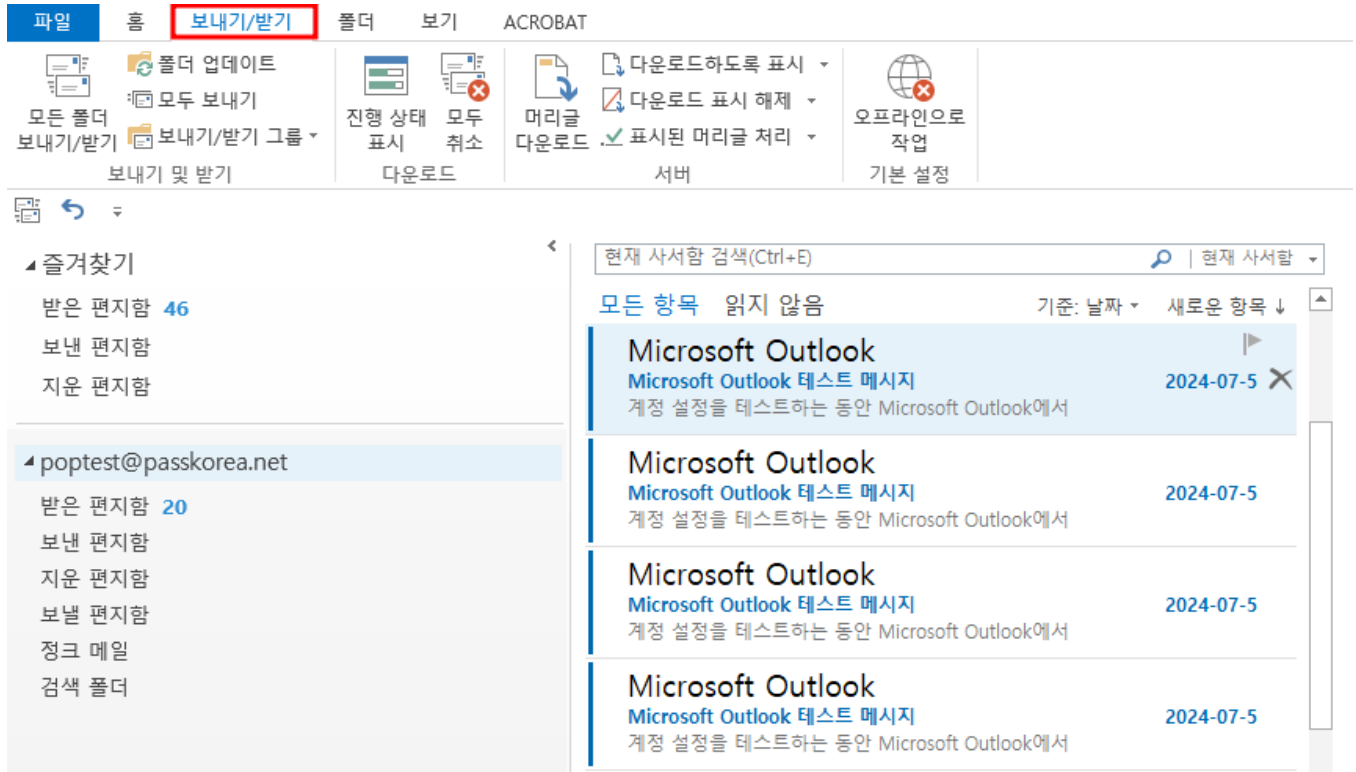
파일 홈 보내기/받기 폴더 보기 ACROBAT

모든 폴더 보내기/받기
폴더 업데이트
모두 보내기
보내기/받기 그룹
보내기 및 받기

진행 상태 표시
모두 취소
다운로드

머리글 다운로드
다운로드하도록 표시
다운로드 표시 해제
표시된 머리글 처리
서버

오프라인으로 작업
기본 설정

즐겨찾기
받은 편지함 46
보낸 편지함
지운 편지함

poptest@passkorea.net
받은 편지함 20
보낸 편지함
지운 편지함
보낼 편지함
정크 메일
검색 폴더

현재 사서함 검색(Ctrl+E) | 현재 사서함

모든 항목 읽지 않음 기준: 날짜 새로운 항목 ↓

Microsoft Outlook
Microsoft Outlook 테스트 메시지 2024-07-5
계정 설정을 테스트하는 동안 Microsoft Outlook에서

Microsoft Outlook
Microsoft Outlook 테스트 메시지 2024-07-5
계정 설정을 테스트하는 동안 Microsoft Outlook에서

Microsoft Outlook
Microsoft Outlook 테스트 메시지 2024-07-5
계정 설정을 테스트하는 동안 Microsoft Outlook에서

Microsoft Outlook
Microsoft Outlook 테스트 메시지 2024-07-5
계정 설정을 테스트하는 동안 Microsoft Outlook에서